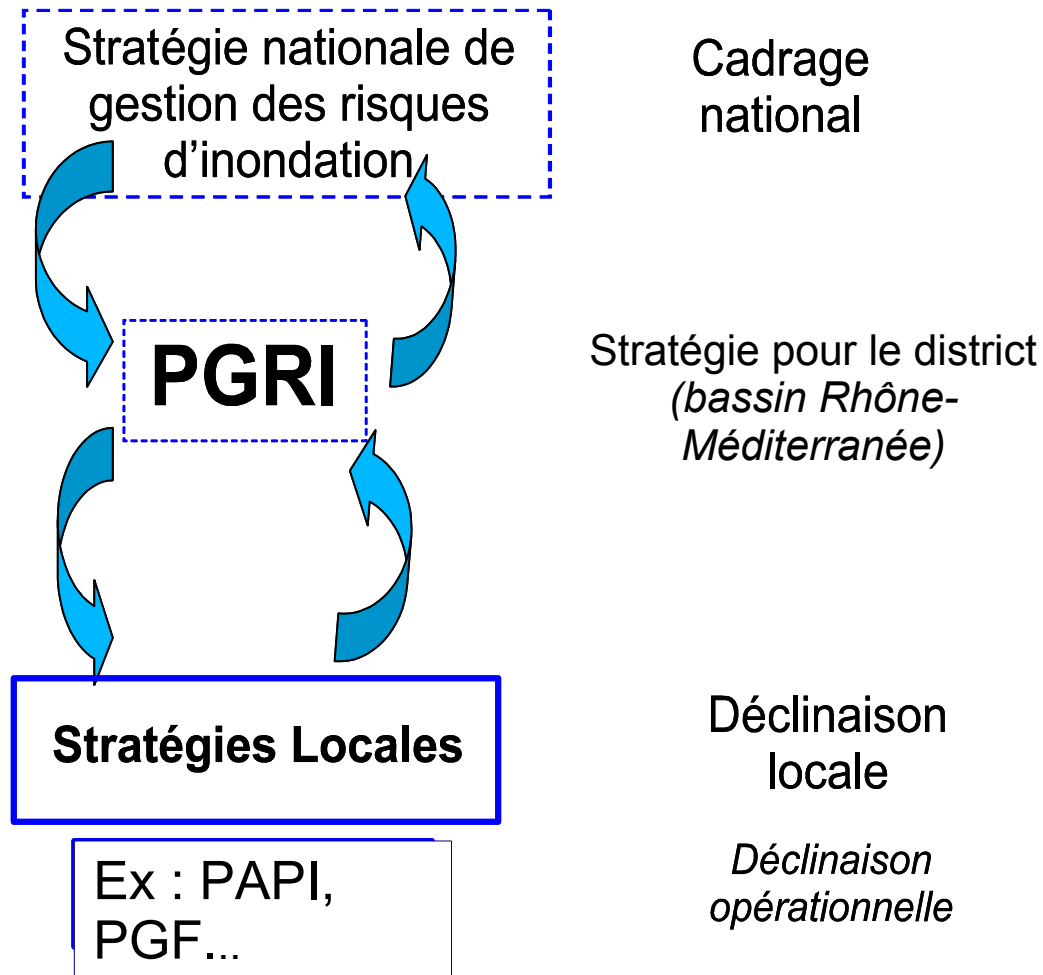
Stratégie nationale de gestion des risques d'inondation

Cadrage national

PGRI

Stratégie pour le district
*(bassin Rhône-Méditerranée)*

Stratégies Locales

Déclinaison locale

Ex : PAPI, PGF...

*Déclinaison opérationnelle*